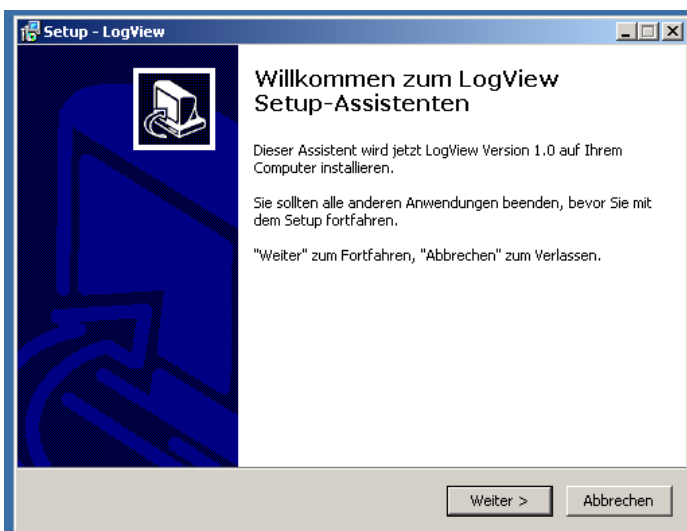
Setup - LogView

Willkommen zum LogView Setup-Assistenten

Dieser Assistent wird jetzt LogView Version 1.0 auf Ihrem Computer installieren.

Sie sollten alle anderen Anwendungen beenden, bevor Sie mit dem Setup fortfahren.

"Weiter" zum Fortfahren, "Abbrechen" zum Verlassen.

Weiter >

Abbrechen